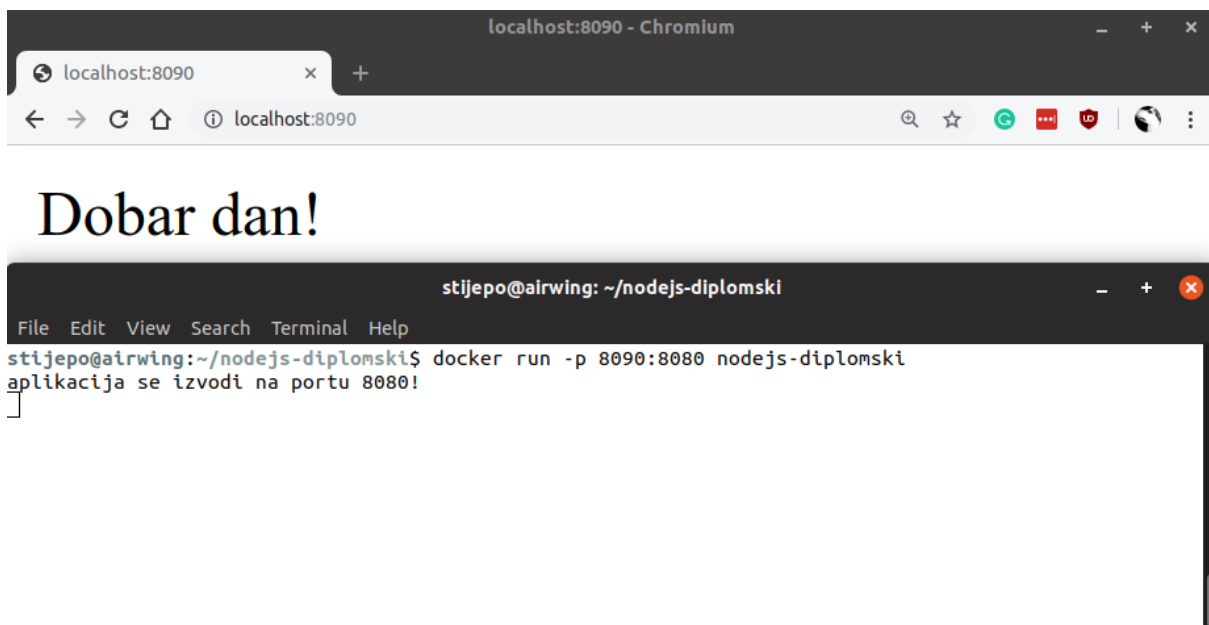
localhost:8090 - Chromium

localhost:8090

localhost:8090

Dobar dan!

stijepo@airwing: ~/nodejs-diplomski

File Edit View Search Terminal Help

stijepo@airwing:~/nodejs-diplomski$ docker run -p 8090:8080 nodejs-diplomski
aplikacija se izvodi na portu 8080!